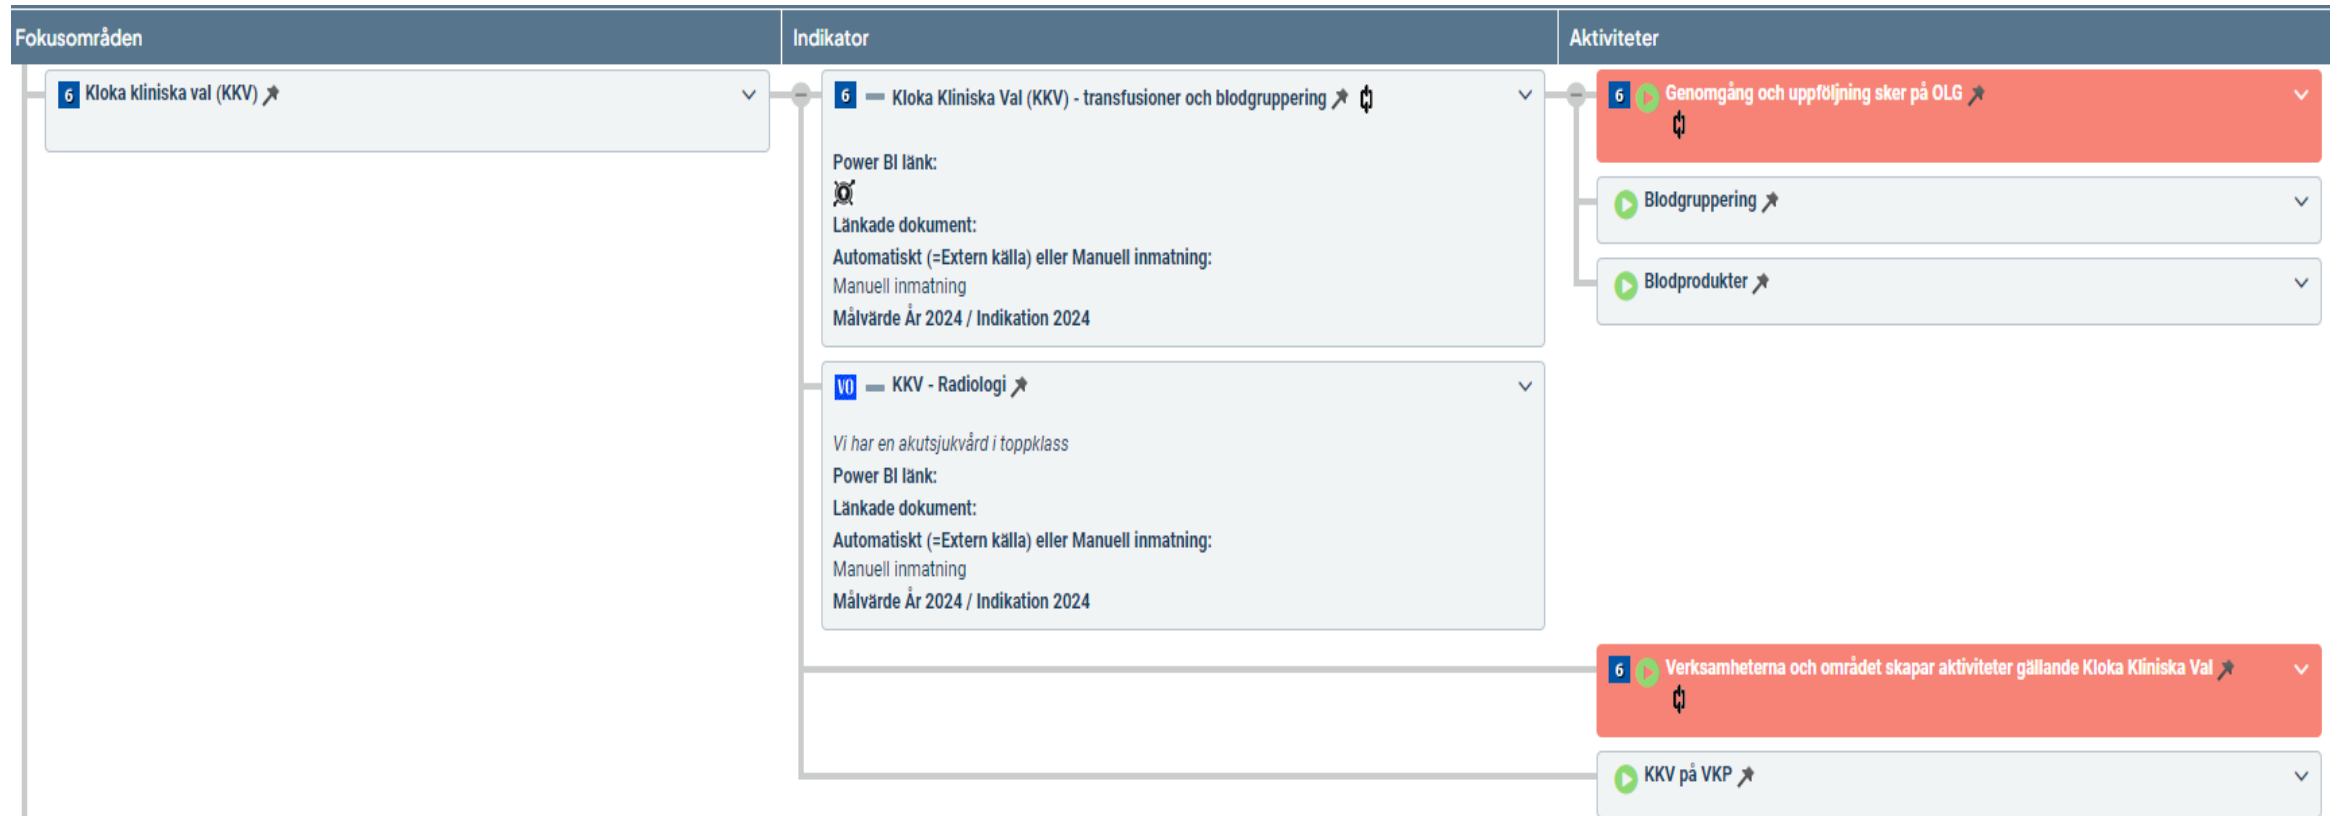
Fokusområden

6 Kloka kliniska val (KKV)

Indikator

6 Kloka Kliniska Val (KKV) - transfusioner och blodgruppering

Power BI länk:

Länkade dokument:

Automatiskt (=Extern källa) eller Manuell inmatning:

Manuell inmatning

Målvärde År 2024 / Indikation 2024

VO KKV - Radiologi

Vi har en akutsjukvård i toppklass

Power BI länk:

Länkade dokument:

Automatiskt (=Extern källa) eller Manuell inmatning:

Manuell inmatning

Målvärde År 2024 / Indikation 2024

Aktiviteter

6 Genomgång och uppföljning sker på OLG

Blodgruppering

Blodprodukter

6 Verksamheterna och området skapar aktiviteter gällande Kloka Kliniska Val

KKV på VKP